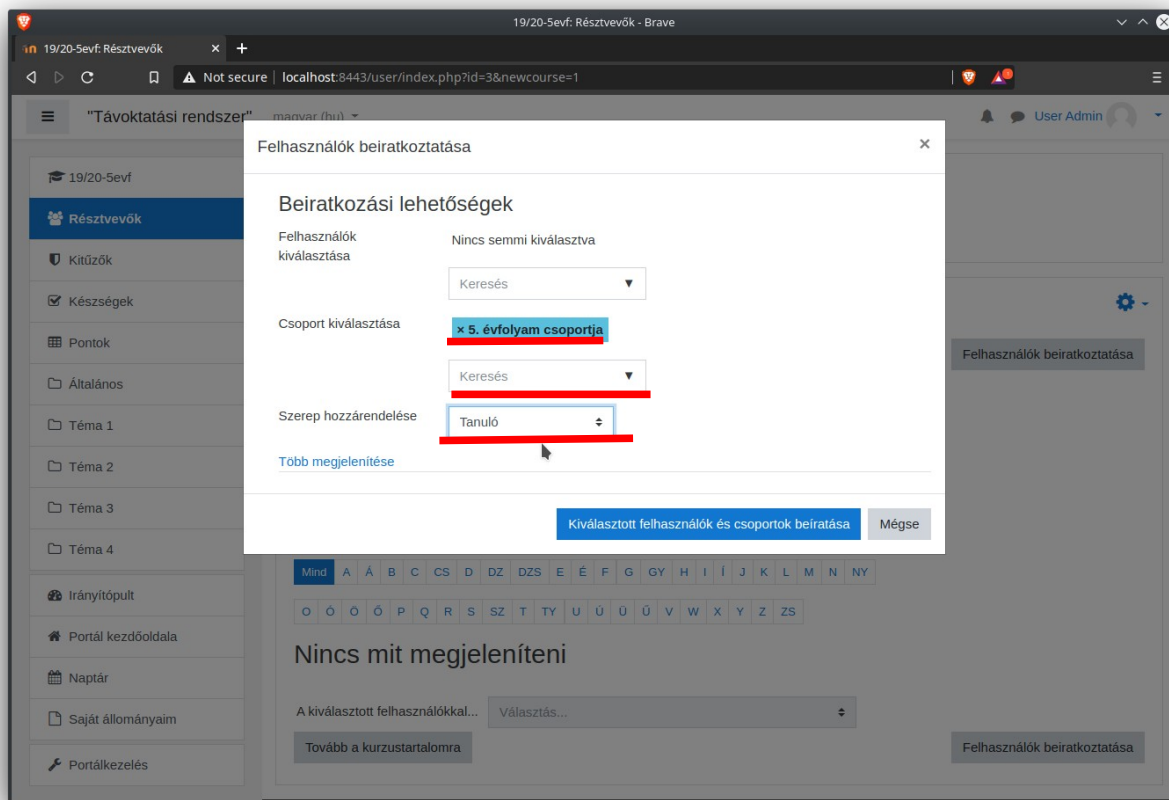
19/20-5evf: Résztvevők - Brave

19/20-5evf: Résztvevők ×

Not secure | localhost:8443/user/index.php?id=3&newcourse=1

"Távoktatási rendszer" magyar (hu)

User Admin

19/20-5evf
Résztvevők
Kitűzők
Készségek
Pontok
Általános
Téma 1
Téma 2
Téma 3
Téma 4
Irányítópult
Portál kezdőoldala
Naptár
Saját állományaim
Portálkezelés

Felhasználók beiratkoztatása ×

Beiratkozási lehetőségek

Felhasználók kiválasztása
Nincs semmi kiválasztva
Keresés

Csoport kiválasztása
× 5. évfolyam csoportja
Keresés

Szerep hozzárendelése
Tanuló

Több megjelenítése

Kiválasztott felhasználók és csoportok beíratása
Mégse

Felhasználók beiratkoztatása

Mind A Á B C CS D DZ DZS E É F G GY H I Í J K L M N NY
O Ó Ö Ő P Q R S SZ T TY U Ú Ü Ű V W X Y Z ZS

Nincs mit megjeleníteni

A kiválasztott felhasználókkal... Választás...

Tovább a kurzustartalomra

Felhasználók beiratkoztatása